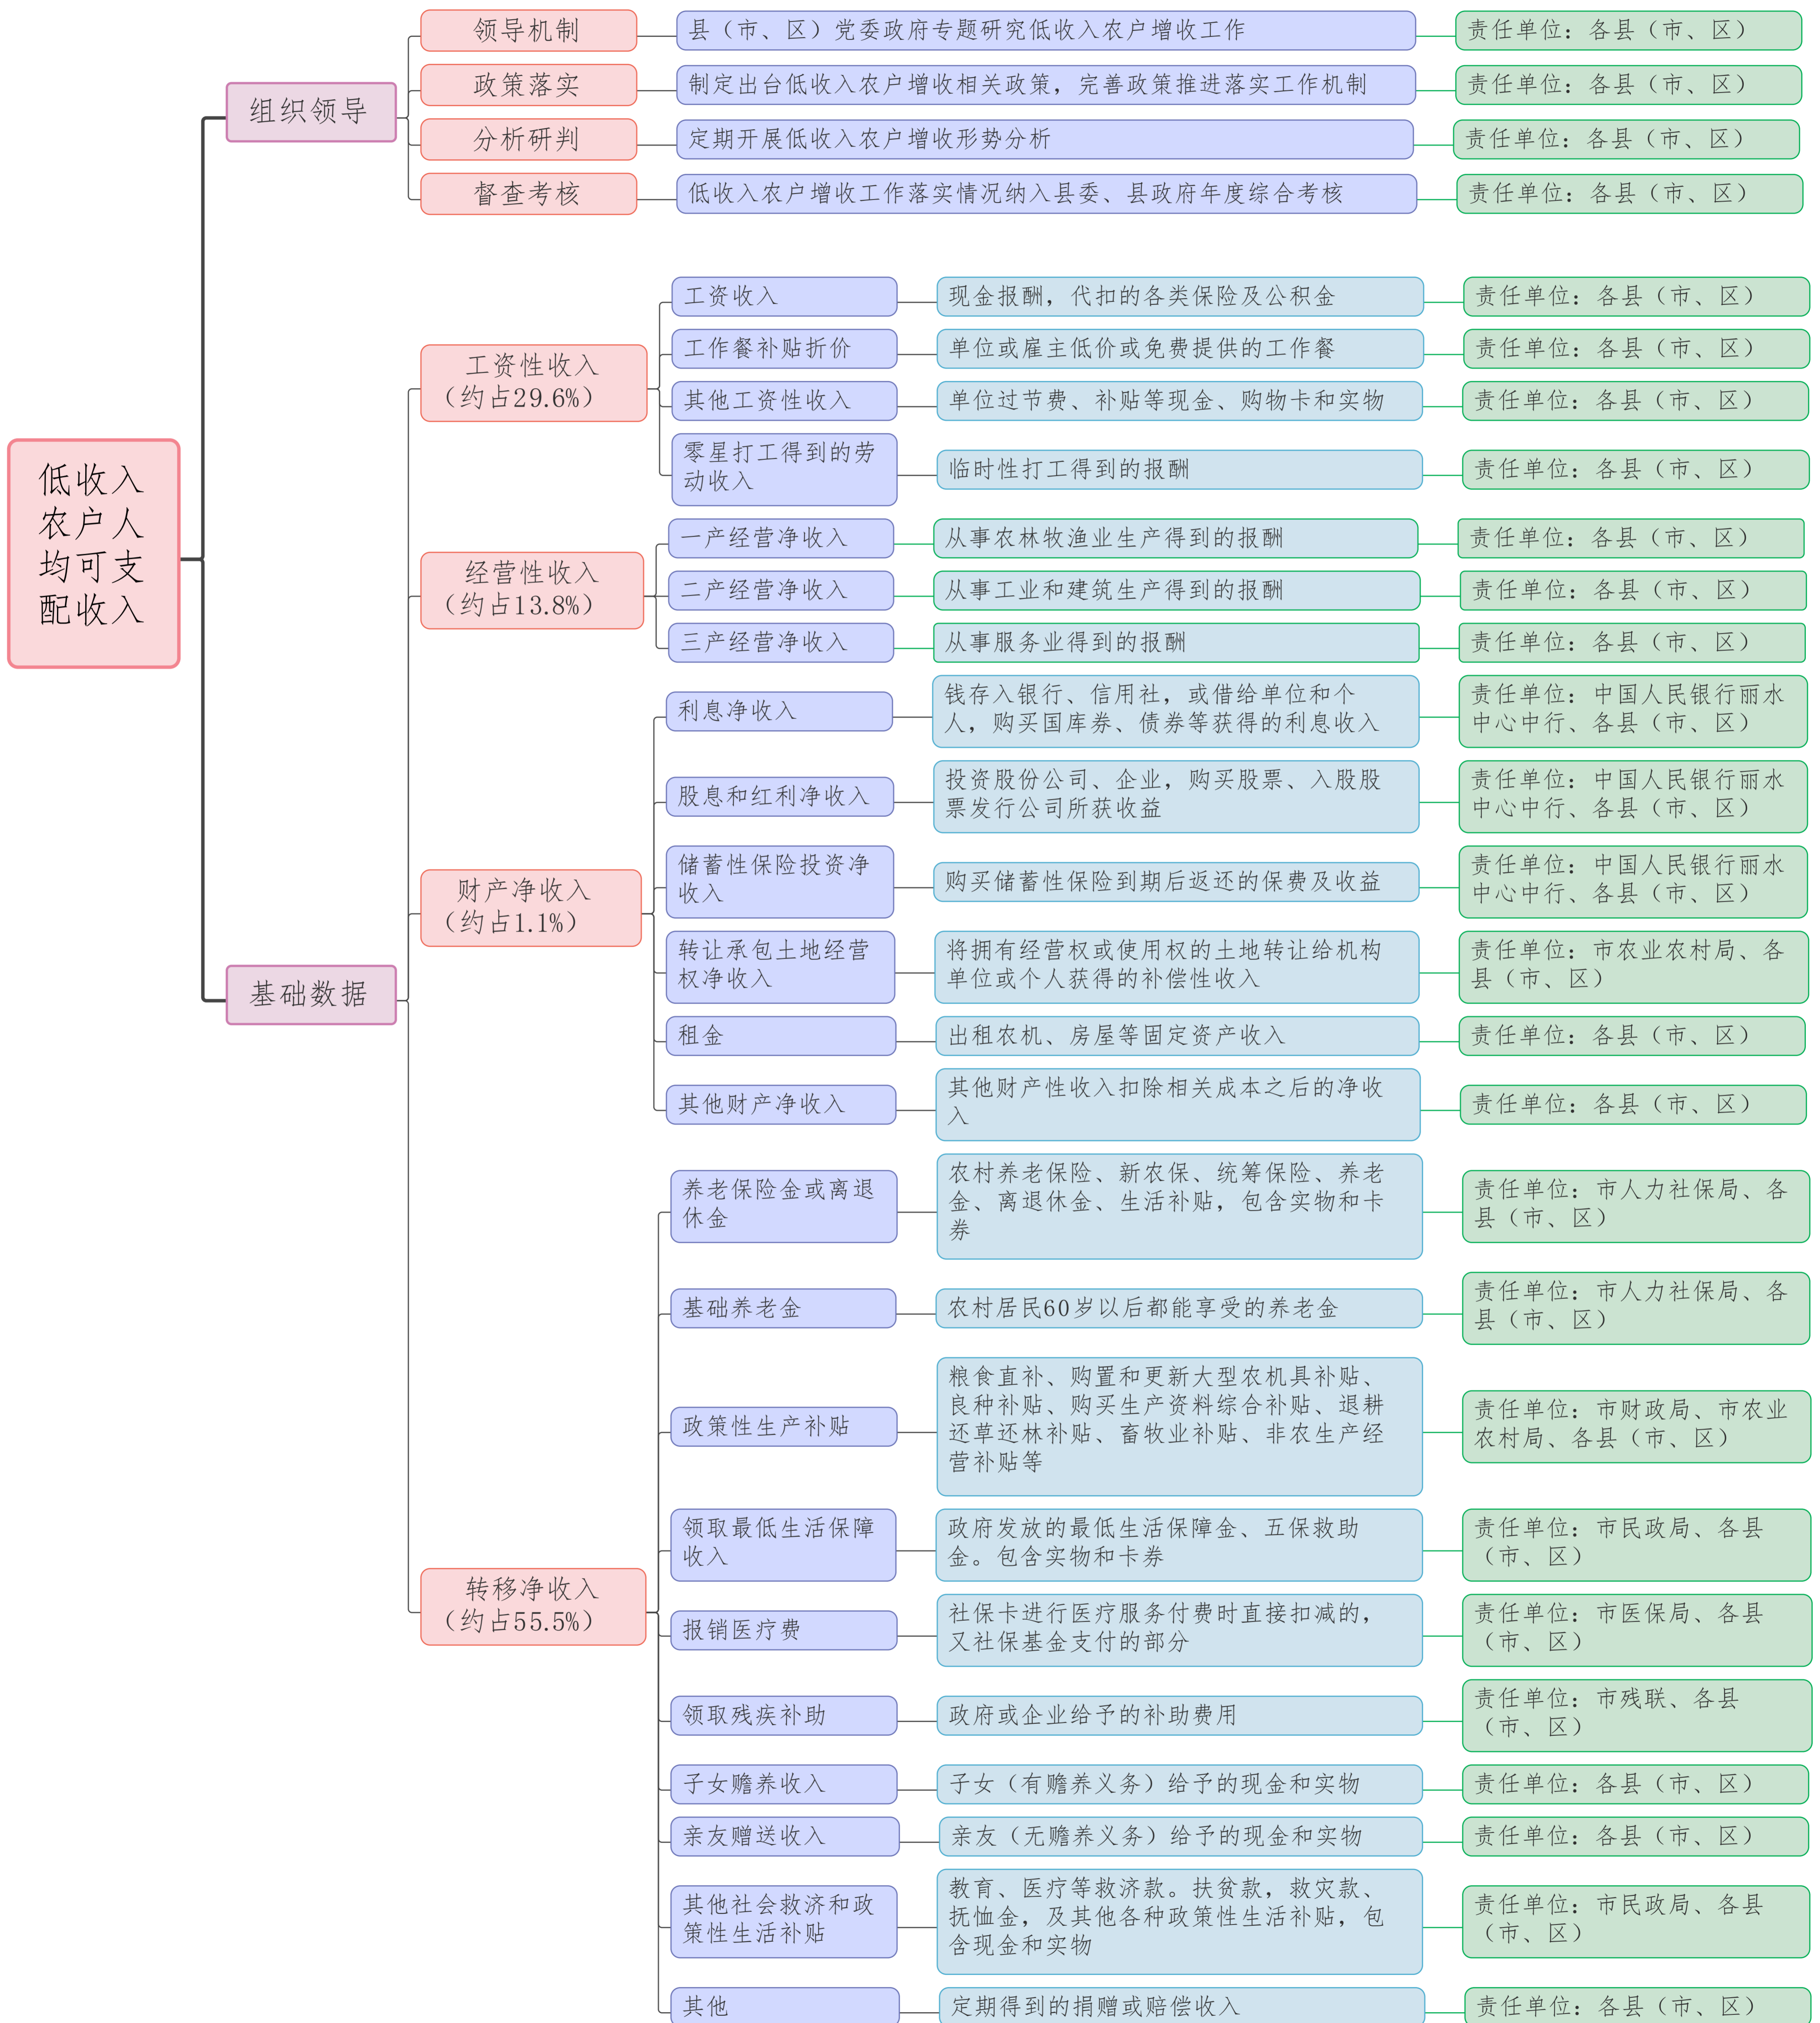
低收入农户人均可支配收入

组织领导

领导机制
县（市、区）党委政府专题研究低收入农户增收工作
责任单位：各县（市、区）

政策落实
制定出台低收入农户增收相关政策，完善政策推进落实工作机制
责任单位：各县（市、区）

分析研判
定期开展低收入农户增收形势分析
责任单位：各县（市、区）

督查考核
低收入农户增收工作落实情况纳入县委、县政府年度综合考核
责任单位：各县（市、区）

基础数据

工资性收入（约占29.6%）

工资收入
现金报酬，代扣的各类保险及公积金
责任单位：各县（市、区）

工作餐补贴折价
单位或雇主低价或免费提供的工作餐
责任单位：各县（市、区）

其他工资性收入
单位过节费、补贴等现金、购物卡和实物
责任单位：各县（市、区）

零星打工得到的劳动收入
临时性打工得到的报酬
责任单位：各县（市、区）

经营性收入（约占13.8%）

一产经营净收入
从事农林牧渔业生产得到的报酬
责任单位：各县（市、区）

二产经营净收入
从事工业和建筑生产得到的报酬
责任单位：各县（市、区）

三产经营净收入
从事服务业得到的报酬
责任单位：各县（市、区）

财产净收入（约占1.1%）

利息净收入
钱存入银行、信用社，或借给单位和个人，购买国库券、债券等获得的利息收入
责任单位：中国人民银行丽水中心中行、各县（市、区）

股息和红利净收入
投资股份公司、企业，购买股票、入股股票发行公司所获收益
责任单位：中国人民银行丽水中心中行、各县（市、区）

储蓄性保险投资净收入
购买储蓄性保险到期后返还的保费及收益
责任单位：中国人民银行丽水中心中行、各县（市、区）

转让承包土地经营权净收入
将拥有经营权或使用权的土地转让给机构单位或个人获得的补偿性收入
责任单位：市农业农村局、各县（市、区）

租金
出租农机、房屋等固定资产收入
责任单位：各县（市、区）

其他财产净收入
其他财产性收入扣除相关成本之后的净收入
责任单位：各县（市、区）

转移净收入（约占55.5%）

养老保险金或离退休金
农村养老保险、新农保、统筹保险、养老金、离退休金、生活补贴，包含实物和卡券
责任单位：市人力社保局、各县（市、区）

基础养老金
农村居民60岁以后都能享受的养老金
责任单位：市人力社保局、各县（市、区）

政策性生产补贴
粮食直补、购置和更新大型农机具补贴、良种补贴、购买生产资料综合补贴、退耕还草还林补贴、畜牧业补贴、非农生产经营补贴等
责任单位：市财政局、市农业农村局、各县（市、区）

领取最低生活保障收入
政府发放的最低生活保障金、五保救助金。包含实物和卡券
责任单位：市民政局、各县（市、区）

报销医疗费
社保卡进行医疗服务付费时直接扣减的，又社保基金支付的部分
责任单位：市医保局、各县（市、区）

领取残疾补助
政府或企业给予的补助费用
责任单位：市残联、各县（市、区）

子女赡养收入
子女（有赡养义务）给予的现金和实物
责任单位：各县（市、区）

亲友赠送收入
亲友（无赡养义务）给予的现金和实物
责任单位：各县（市、区）

其他社会救济和政策性生活补贴
教育、医疗等救济款。扶贫款，救灾款、抚恤金，及其他各种政策性生活补贴，包含现金和实物
责任单位：市民政局、各县（市、区）

其他
定期得到的捐赠或赔偿收入
责任单位：各县（市、区）